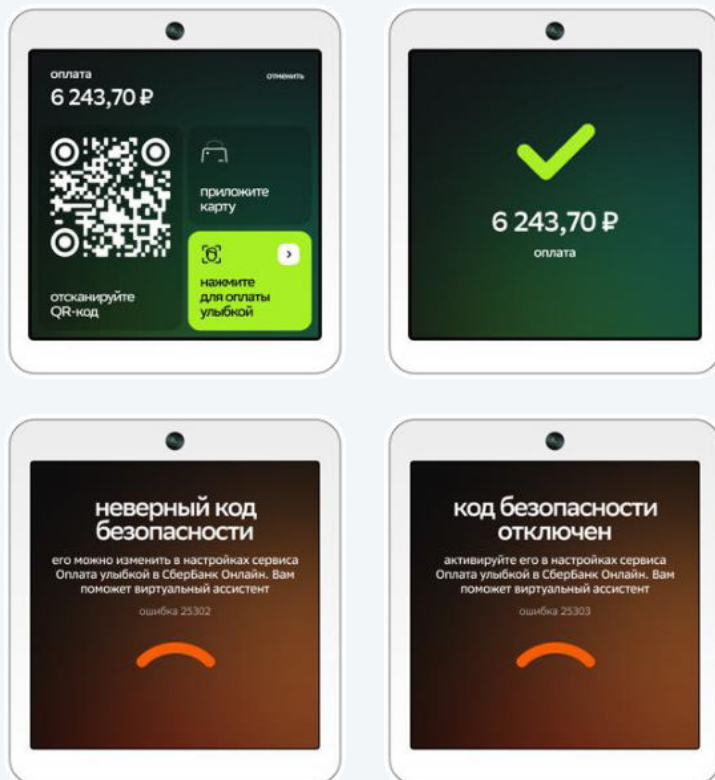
оплата
отменить
6 243,70 ₽

отсканируйте QR-код

приложите карту

нажмите для оплаты улыбкой

6 243,70 ₽
оплата

неверный код безопасности
его можно изменить в настройках сервиса Оплата улыбкой в СберБанк Онлайн. Вам поможет виртуальный ассистент
ошибка 25302

код безопасности отключен
активируйте его в настройках сервиса Оплата улыбкой в СберБанк Онлайн. Вам поможет виртуальный ассистент
ошибка 25303